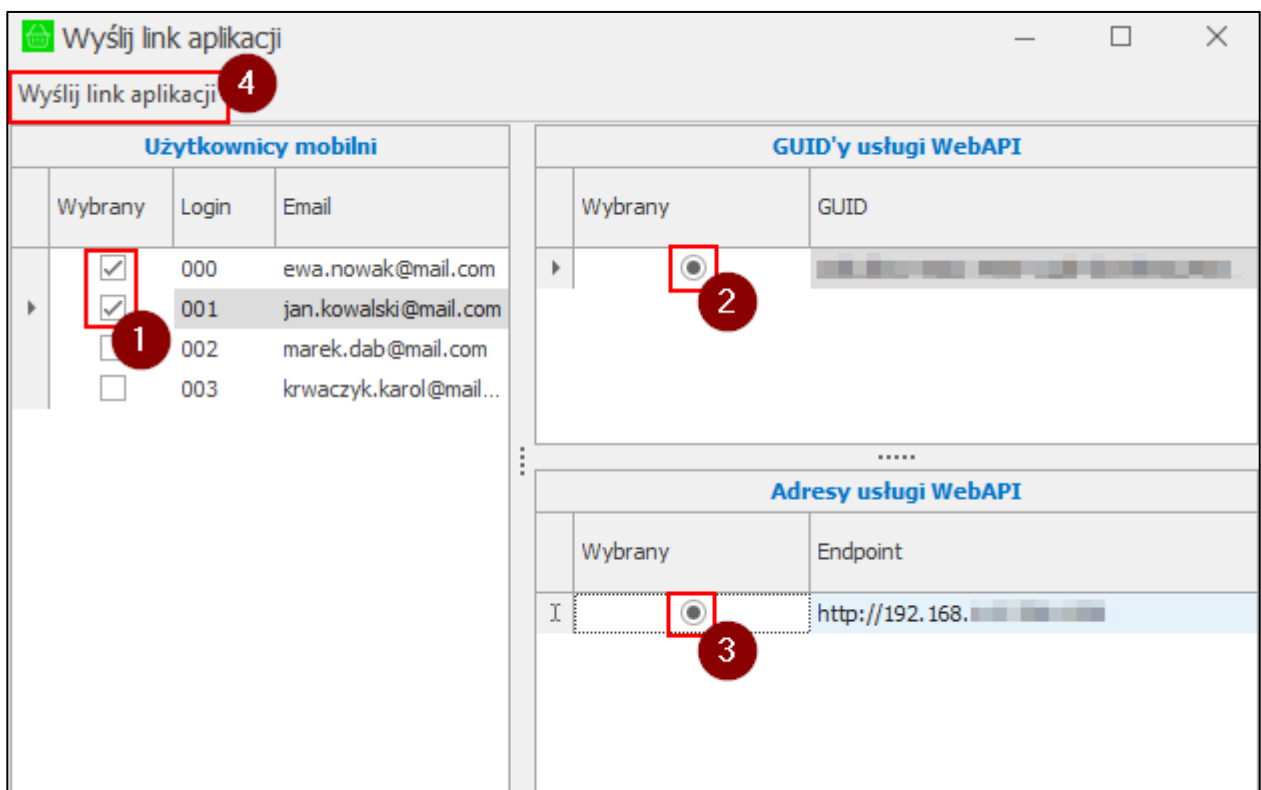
Wyślij link aplikacji

Wyślij link aplikacji 4

Użytkownicy mobilni

| Wybrany | Login | Email |
|---|---|---|
| ☑ | 000 | ewa.nowak@mail.com |
| ☑ | 001 | jan.kowalski@mail.com |
| ☐ | 002 | marek.dab@mail.com |
| ☐ | 003 | krwaczyk.karol@mail... |

1

GUID'y usługi WebAPI

| Wybrany | GUID |
|---|---|
| ◉ | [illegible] |

2

Adresy usługi WebAPI

| Wybrany | Endpoint |
|---|---|
| ◉ | http://192.168.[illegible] |

3